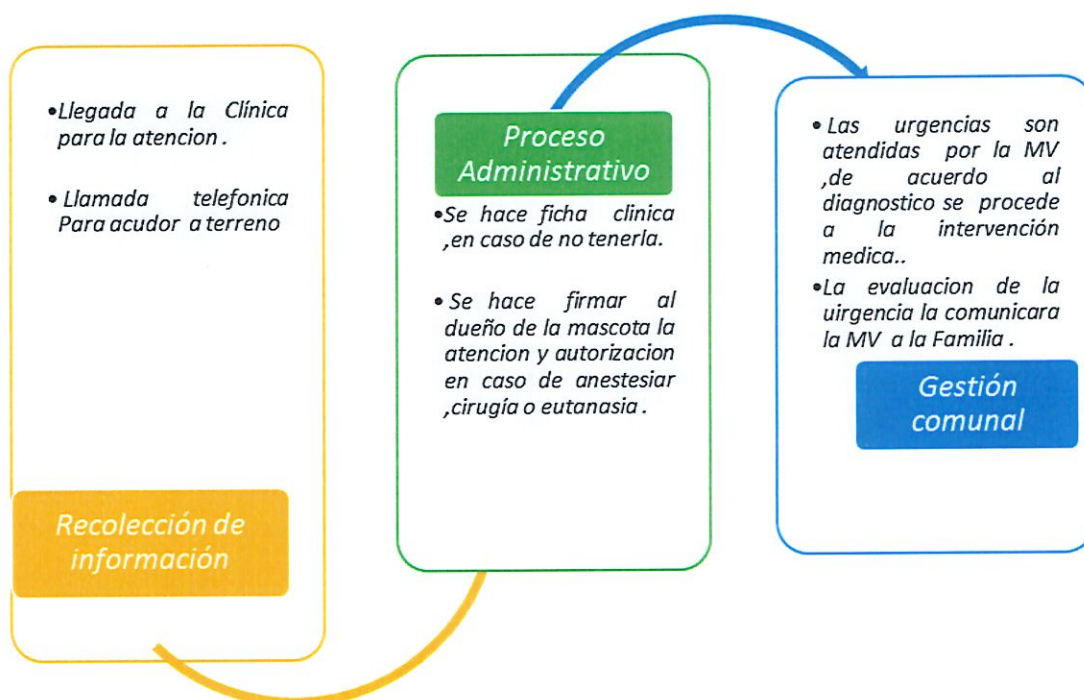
•Llegada a la Clínica para la atencion .

• Llamada telefonica Para acudor a terreno

Recolección de información

Proceso Administrativo

•Se hace ficha clinica ,en caso de no tenerla.

• Se hace firmar al dueño de la mascota la atencion y autorizacion en caso de anestesiar ,cirugía o eutanasia .

• Las urgencias son atendidas por la MV ,de acuerdo al diagnostico se procede a la intervención medica..

•La evaluacion de la uirgencia la comunicara la MV a la Familia .

Gestión comunal